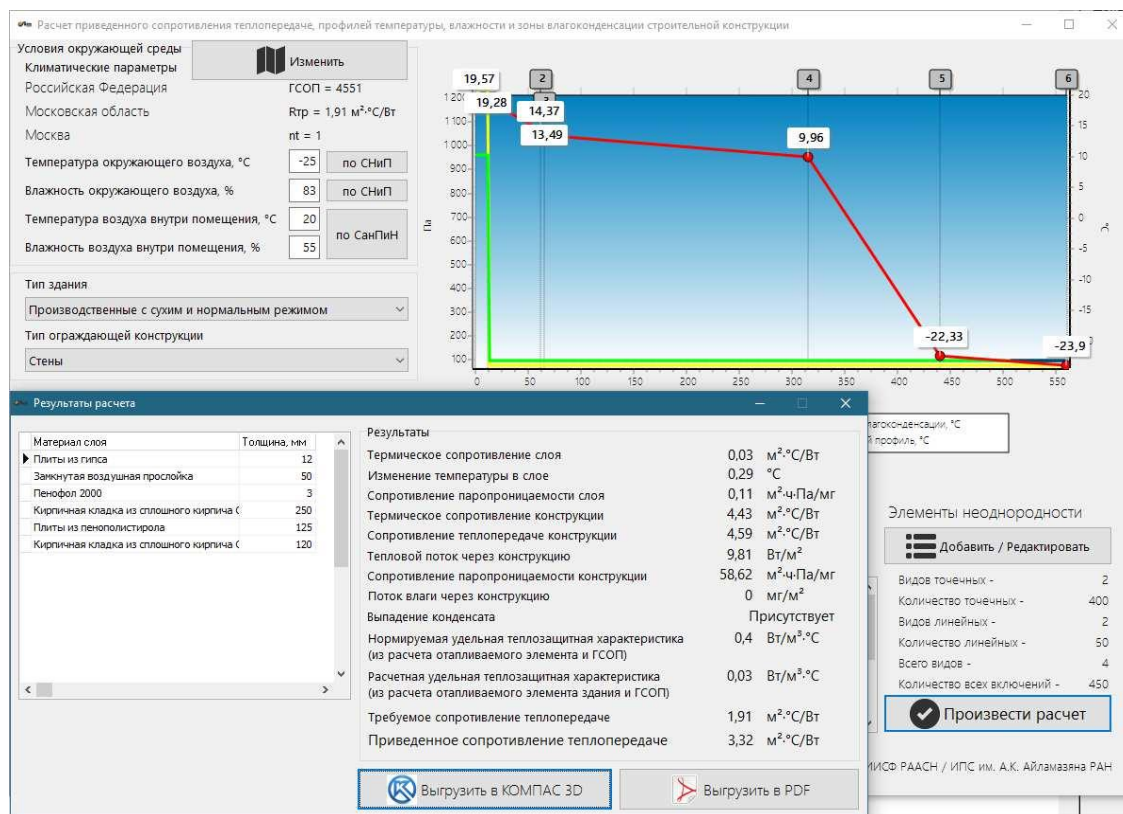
Расчет приведенного сопротивления теплопередаче, профилей температуры, влажности и зоны влагоконденсации строительной конструкции

Условия окружающей среды
Климатические параметры
Изменить
Российская Федерация
ГСОП = 4551
Московская область
Rтр = 1,91 м²·°С/Вт
Москва
nt = 1
Температура окружающего воздуха, °С -25 по СНиП
Влажность окружающего воздуха, % 83 по СНиП
Температура воздуха внутри помещения, °С 20
Влажность воздуха внутри помещения, % 55
по СанПиН

Тип здания
Производственные с сухим и нормальным режимом
Тип ограждающей конструкции
Стены

19,57 19,28 14,37 13,49 9,96 -22,33 -23,9
2 3 4 5 6
Па
1 200 1 100 1 000 900 800 700 600 500 400 300 200 100
0 50 100 150 200 250 300 350 400 450 500 550
20 15 10 5 0 -5 -10 -15
°С

влагоконденсации, °С
й профиль, °С

Результаты расчета

| Материал слоя | Толщина, мм |
|---|---|
| Плиты из гипса | 12 |
| Замкнутая воздушная прослойка | 50 |
| Пенофол 2000 | 3 |
| Кирпичная кладка из сплошного кирпича ( | 250 |
| Плиты из пенополистирола | 125 |
| Кирпичная кладка из сплошного кирпича ( | 120 |

Результаты
Термическое сопротивление слоя 0,03 м²·°С/Вт
Изменение температуры в слое 0,29 °С
Сопротивление паропроницаемости слоя 0,11 м²·ч·Па/мг
Термическое сопротивление конструкции 4,43 м²·°С/Вт
Сопротивление теплопередаче конструкции 4,59 м²·°С/Вт
Тепловой поток через конструкцию 9,81 Вт/м²
Сопротивление паропроницаемости конструкции 58,62 м²·ч·Па/мг
Поток влаги через конструкцию 0 мг/м²
Выпадение конденсата Присутствует
Нормируемая удельная теплозащитная характеристика (из расчета отапливаемого элемента и ГСОП) 0,4 Вт/м³·°С
Расчетная удельная теплозащитная характеристика (из расчета отапливаемого элемента здания и ГСОП) 0,03 Вт/м³·°С
Требуемое сопротивление теплопередаче 1,91 м²·°С/Вт
Приведенное сопротивление теплопередаче 3,32 м²·°С/Вт

Выгрузить в КОМПАС 3D
Выгрузить в PDF

Элементы неоднородности
Добавить / Редактировать
Видов точечных - 2
Количество точечных - 400
Видов линейных - 2
Количество линейных - 50
Всего видов - 4
Количество всех включений - 450
Произвести расчет
ИИСФ РААСН / ИПС им. А.К. Айламазяна РАН